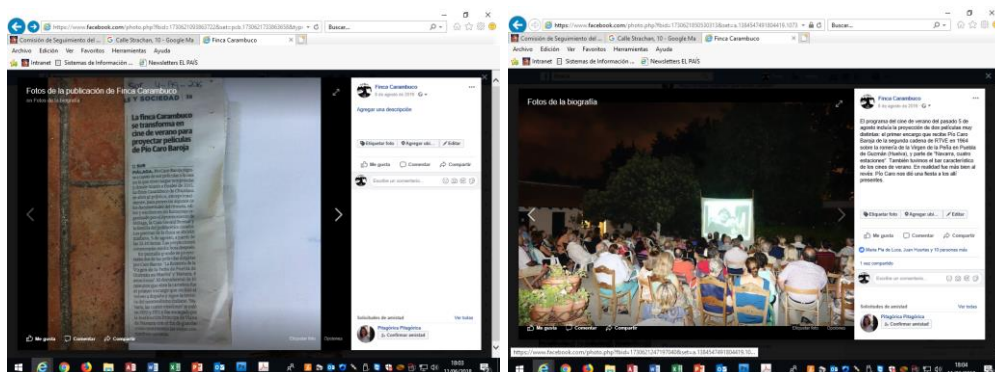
https://www.facebook.com/photo.php?fbid=1730621093807328&set=pcb.1730621753636508&type
Buscar...
Comisión de Seguimiento del ... | Calle Strachan, 10 - Google Ma | Finca Carambuco
Archivo Edición Ver Favoritos Herramientas Ayuda
Intranet | Sistemas de Información ... | Newsletters EL PAÍS

Fotos de la publicación de Finca Carambuco
en Fotos de la biografía

Y SOCIEDAD

La finca Carambuco se transforma en cine de verano para proyectar películas de Pío Caro Baroja

MÁLAGA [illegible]

Finca Carambuco
5 de agosto de 2018
Agregar una descripción
Etiquetar foto | Agregar ubi... | Editar
Me gusta | Comentar | Compartir
Escribe un comentario...
Solicitudes de amistad | Ver todas
Pitagórica Pitagórica
Confirmar amistad
Me gusta | Comentar | Compartir
18:03
11/06/2018

https://www.facebook.com/photo.php?fbid=1730621093530313&set=a.1384547491804419.1073
Buscar...
Comisión de Seguimiento del ... | Calle Strachan, 10 - Google Ma | Finca Carambuco
Archivo Edición Ver Favoritos Herramientas Ayuda
Intranet | Sistemas de Información ... | Newsletters EL PAÍS

Fotos de la biografía

Finca Carambuco
5 de agosto de 2018
El programa del cine de verano del pasado 5 de agosto incluía la proyección de dos películas muy distintas: el primer encargo que recibe Pío Caro Baroja de la segunda cadena de RTVE en 1968 sobre la romería de la Virgen de la Peña en Puebla de Guzmán (Huelva), y parte de "Navarra, cuatro estaciones". También tuvimos el bar característico de los cines de verano. En realidad fue más bien al revés: Pío Caro nos dió una fiesta a los allí presentes.
Etiquetar foto | Agregar ubi... | Editar
Me gusta | Comentar | Compartir
María Pía de Luna, Juan Huertas y 10 personas más
1 vez compartido
Escribe un comentario...
Solicitudes de amistad | Ver todas
Pitagórica Pitagórica
Confirmar amistad
Me gusta | Comentar | Compartir
https://www.facebook.com/photo.php?fbid=1730621247197040&set=a.1384547491804419.10...
18:04
11/06/2018